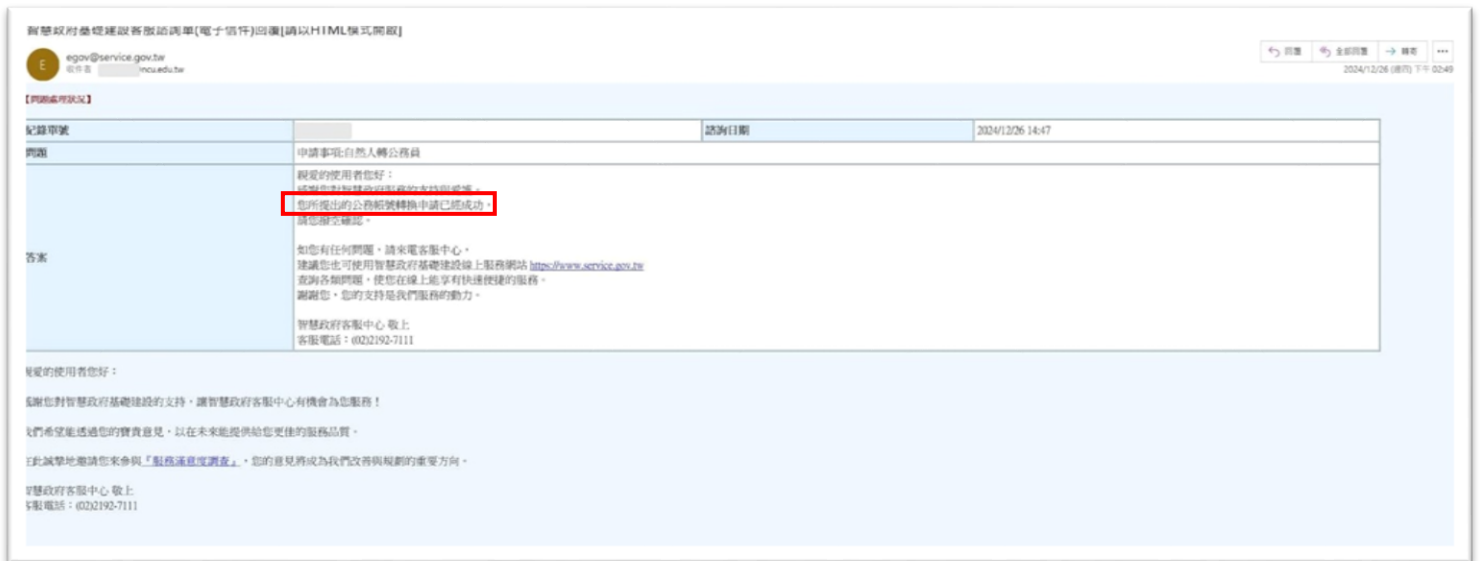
智慧政府基礎建設客服諮詢單[電子信件]回覆[請以HTML模式開啟]

E egov@service.gov.tw
收件者 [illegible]ncu.edu.tw

回覆 全部回覆 轉寄 ...
2024/12/26 (週四) 下午 02:49

【問題處理狀況】

| 紀錄單號 | | 諮詢日期 | 2024/12/26 14:47 |
|---|---|---|---|
| 問題 | 申請事項:自然人轉公務員 | | |
| 答案 | 親愛的使用者您好：<br>感謝您對智慧政府服務的支持與愛護。<br>您所提出的公務帳號轉換申請已經成功。<br>請您撥空確認。<br><br>如您有任何問題，請來電客服中心。<br>建議您也可使用智慧政府基礎建設線上服務網站 https://www.service.gov.tw<br>查詢各類問題，使您在線上能享有快速便捷的服務。<br>謝謝您，您的支持是我們服務的動力。<br><br>智慧政府客服中心 敬上<br>客服電話：(02)2192-7111 | | |

親愛的使用者您好：

感謝您對智慧政府基礎建設的支持，讓智慧政府客服中心有機會為您服務！

我們希望能透過您的寶貴意見，以在未來能提供給您更佳的服務品質。

在此誠摯地邀請您來參與『服務滿意度調查』，您的意見將成為我們改善與規劃的重要方向。

智慧政府客服中心 敬上
客服電話：(02)2192-7111